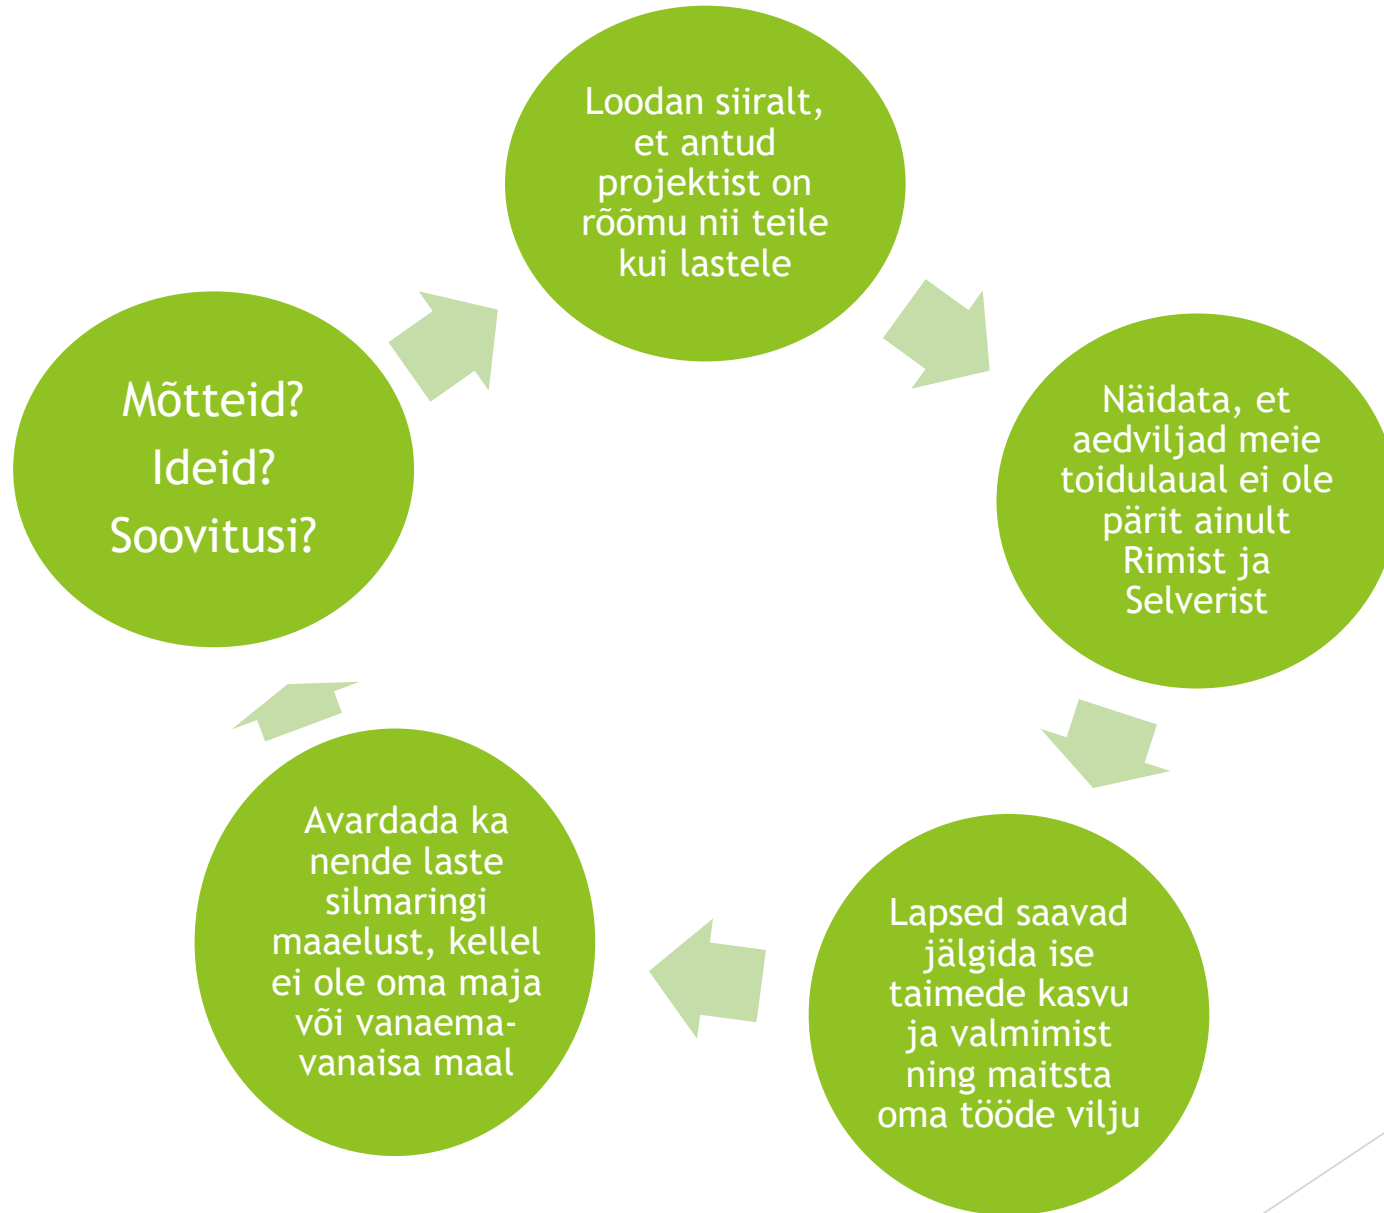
Loodan siiralt, et antud projektist on rõõmu nii teile kui lastele

Näidata, et aedviljad meie toidulaual ei ole pärit ainult Rimist ja Selverist

Lapsed saavad jälgida ise taimede kasvu ja valmimist ning maitsta oma tööde vilju

Avardada ka nende laste silmaringi maaelust, kellel ei ole oma maja või vanaema-vanaisa maal

Mõtteid? Ideid? Soovitusi?